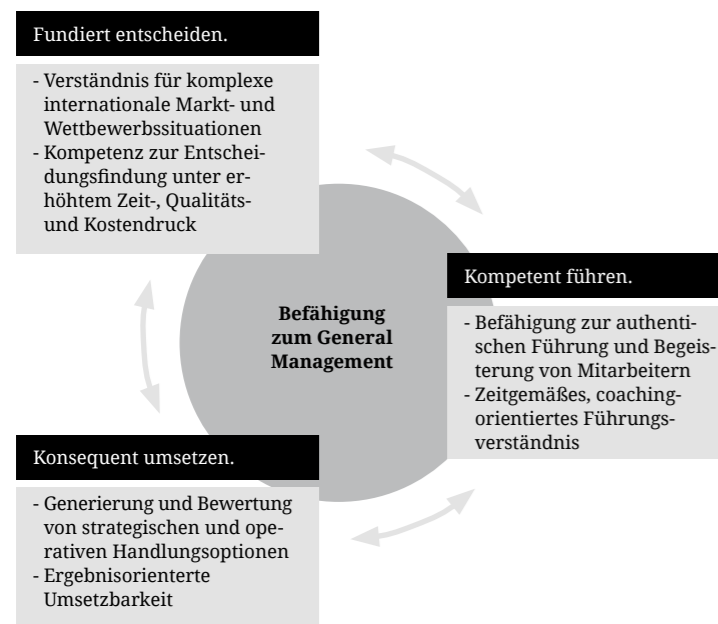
Fundiert entscheiden.

- Verständnis für komplexe internationale Markt- und Wettbewerbssituationen
- Kompetenz zur Entscheidungsfindung unter erhöhtem Zeit-, Qualitäts- und Kostendruck

Befähigung zum General Management

Kompetent führen.

- Befähigung zur authentischen Führung und Begeisterung von Mitarbeitern
- Zeitgemäßes, coachingorientiertes Führungsverständnis

Konsequent umsetzen.

- Generierung und Bewertung von strategischen und operativen Handlungsoptionen
- Ergebnisorienterte Umsetzbarkeit